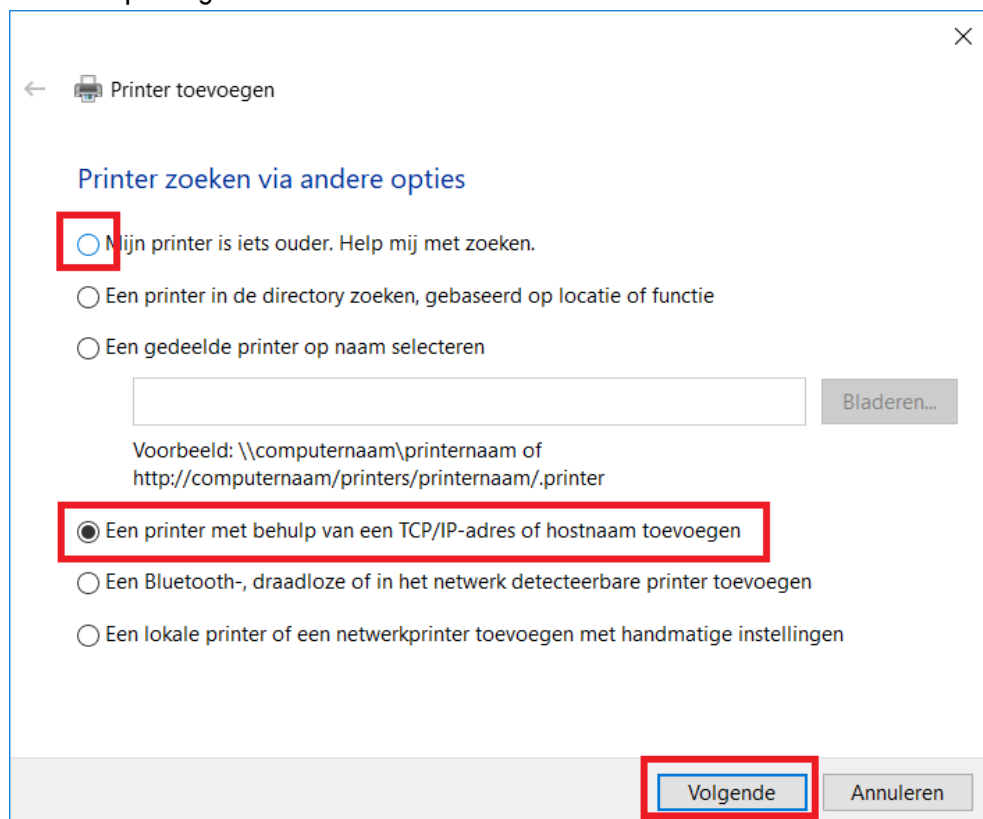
Printer toevoegen

Printer zoeken via andere opties

Mijn printer is iets ouder. Help mij met zoeken.

Een printer in de directory zoeken, gebaseerd op locatie of functie

Een gedeelde printer op naam selecteren

Bladeren...

Voorbeeld: \\computernaam\printernaam of http://computernaam/printers/printernaam/.printer

Een printer met behulp van een TCP/IP-adres of hostnaam toevoegen

Een Bluetooth-, draadloze of in het netwerk detecteerbare printer toevoegen

Een lokale printer of een netwerkprinter toevoegen met handmatige instellingen

Volgende

Annuleren